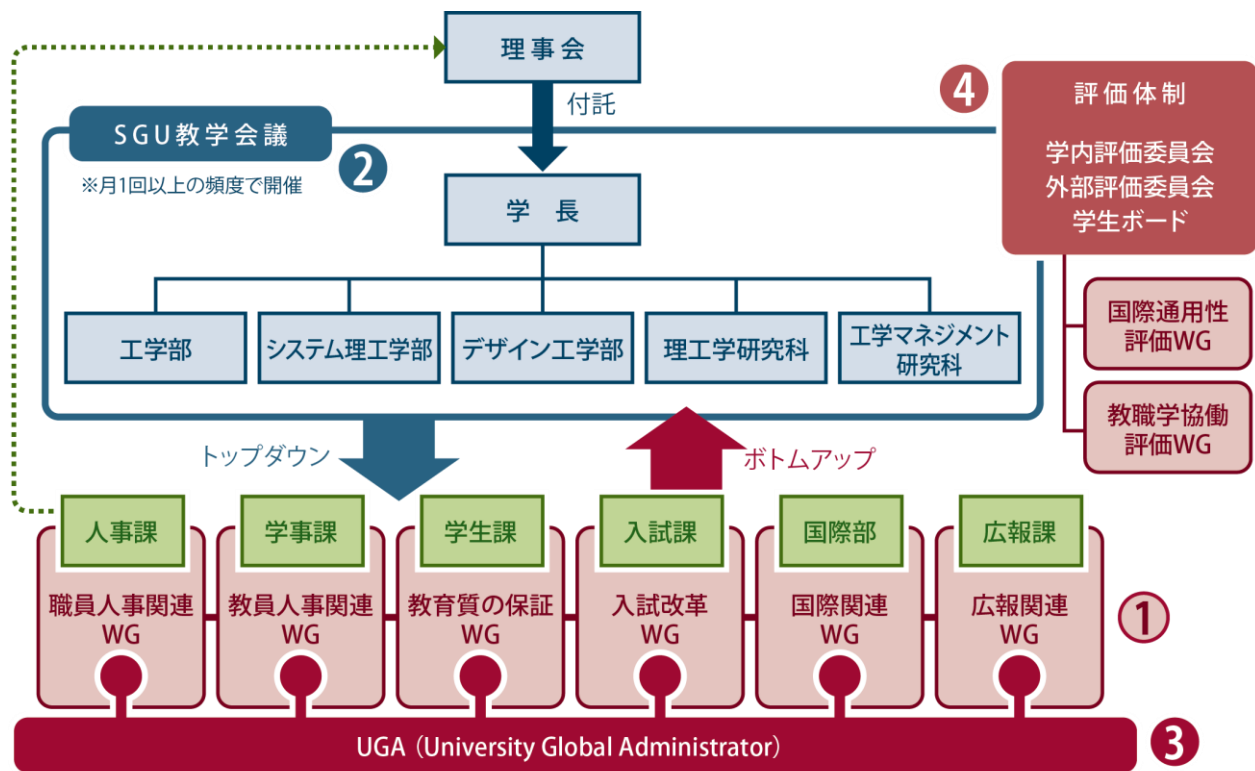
理事会

付託

SGU教学会議

※月1回以上の頻度で開催

2

学長

工学部

システム理工学部

デザイン工学部

理工学研究科

工学マネジメント研究科

4

評価体制

学内評価委員会
外部評価委員会
学生ボード

国際通用性評価WG

教職学協働評価WG

トップダウン

ボトムアップ

人事課

学事課

学生課

入試課

国際部

広報課

職員人事関連WG

教員人事関連WG

教育質の保証WG

入試改革WG

国際関連WG

広報関連WG

1

UGA (University Global Administrator)

3